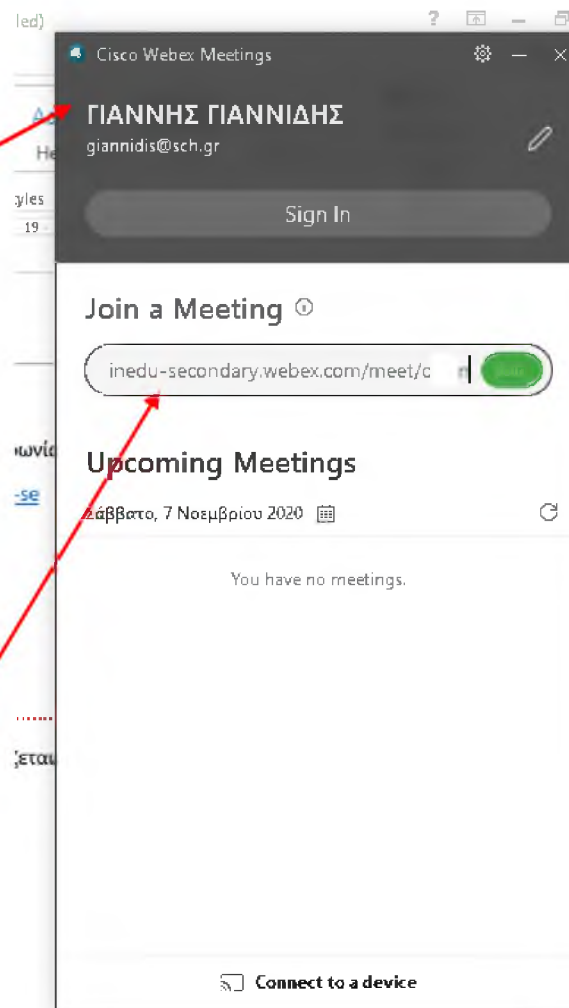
led)

?

Cisco Webex Meetings

ΓΙΑΝΝΗΣ ΓΙΑΝΝΙΔΗΣ
giannidis@sch.gr

Sign In

Join a Meeting

inedu-secondary.webex.com/meet/c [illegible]

Upcoming Meetings

Σάββατο, 7 Νοεμβρίου 2020

You have no meetings.

Connect to a device

A
He
yles
19
ωνία
-se
ζεται